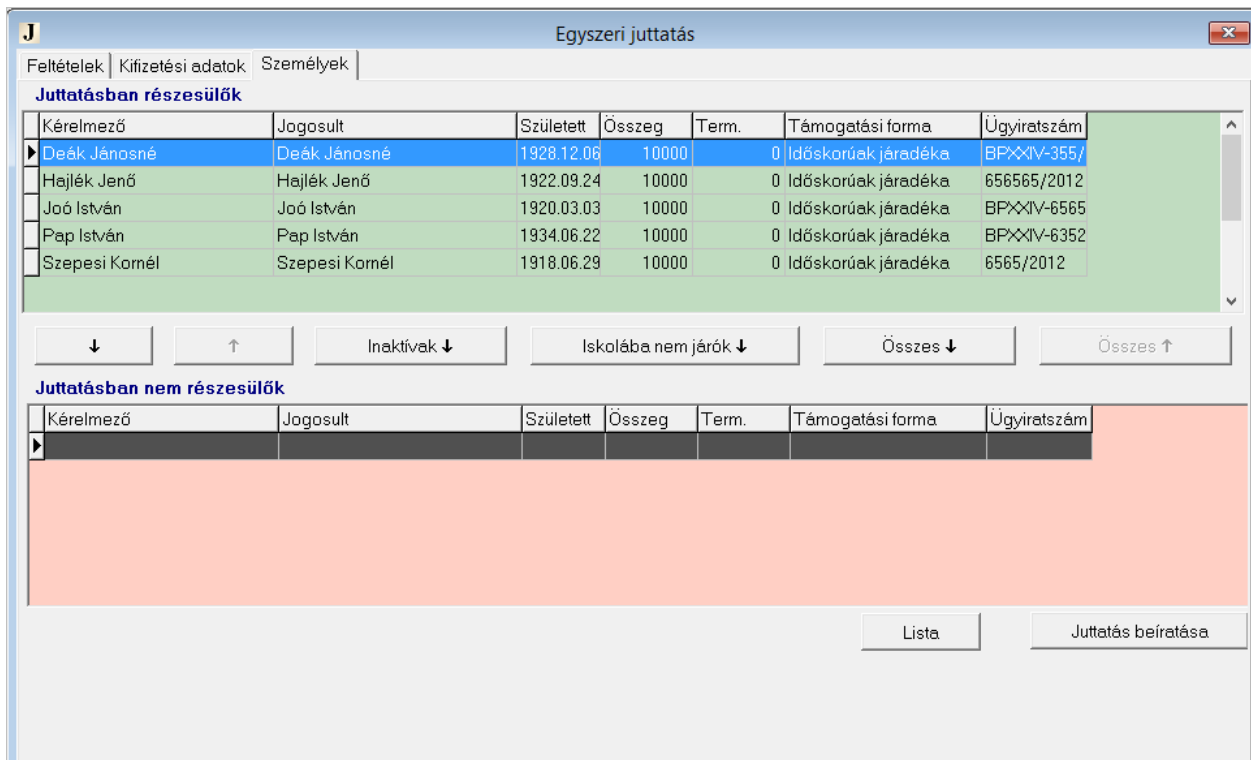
J

Egyszeri juttatás

Feltételek | Kifizetési adatok | Személyek

Juttatásban részesülők

| Kérelmező | Jogosult | Született | Összeg | Term. | Támogatási forma | Ügyiratszám |
|---|---|---|---|---|---|---|
| Deák Jánosné | Deák Jánosné | 1928.12.06 | 10000 | 0 | Időskorúak járadéka | BPXXIV-355/ |
| Hajlék Jenő | Hajlék Jenő | 1922.09.24 | 10000 | 0 | Időskorúak járadéka | 656565/2012 |
| Joó István | Joó István | 1920.03.03 | 10000 | 0 | Időskorúak járadéka | BPXXIV-6565 |
| Pap István | Pap István | 1934.06.22 | 10000 | 0 | Időskorúak járadéka | BPXXIV-6352 |
| Szepesi Kornél | Szepesi Kornél | 1918.06.29 | 10000 | 0 | Időskorúak járadéka | 6565/2012 |

↓ ↑ Inaktívak ↓ Iskolába nem járók ↓ Összes ↓ Összes ↑

Juttatásban nem részesülők

| Kérelmező | Jogosult | Született | Összeg | Term. | Támogatási forma | Ügyiratszám |
|---|---|---|---|---|---|---|
| | | | | | | |

Lista Juttatás beíratása